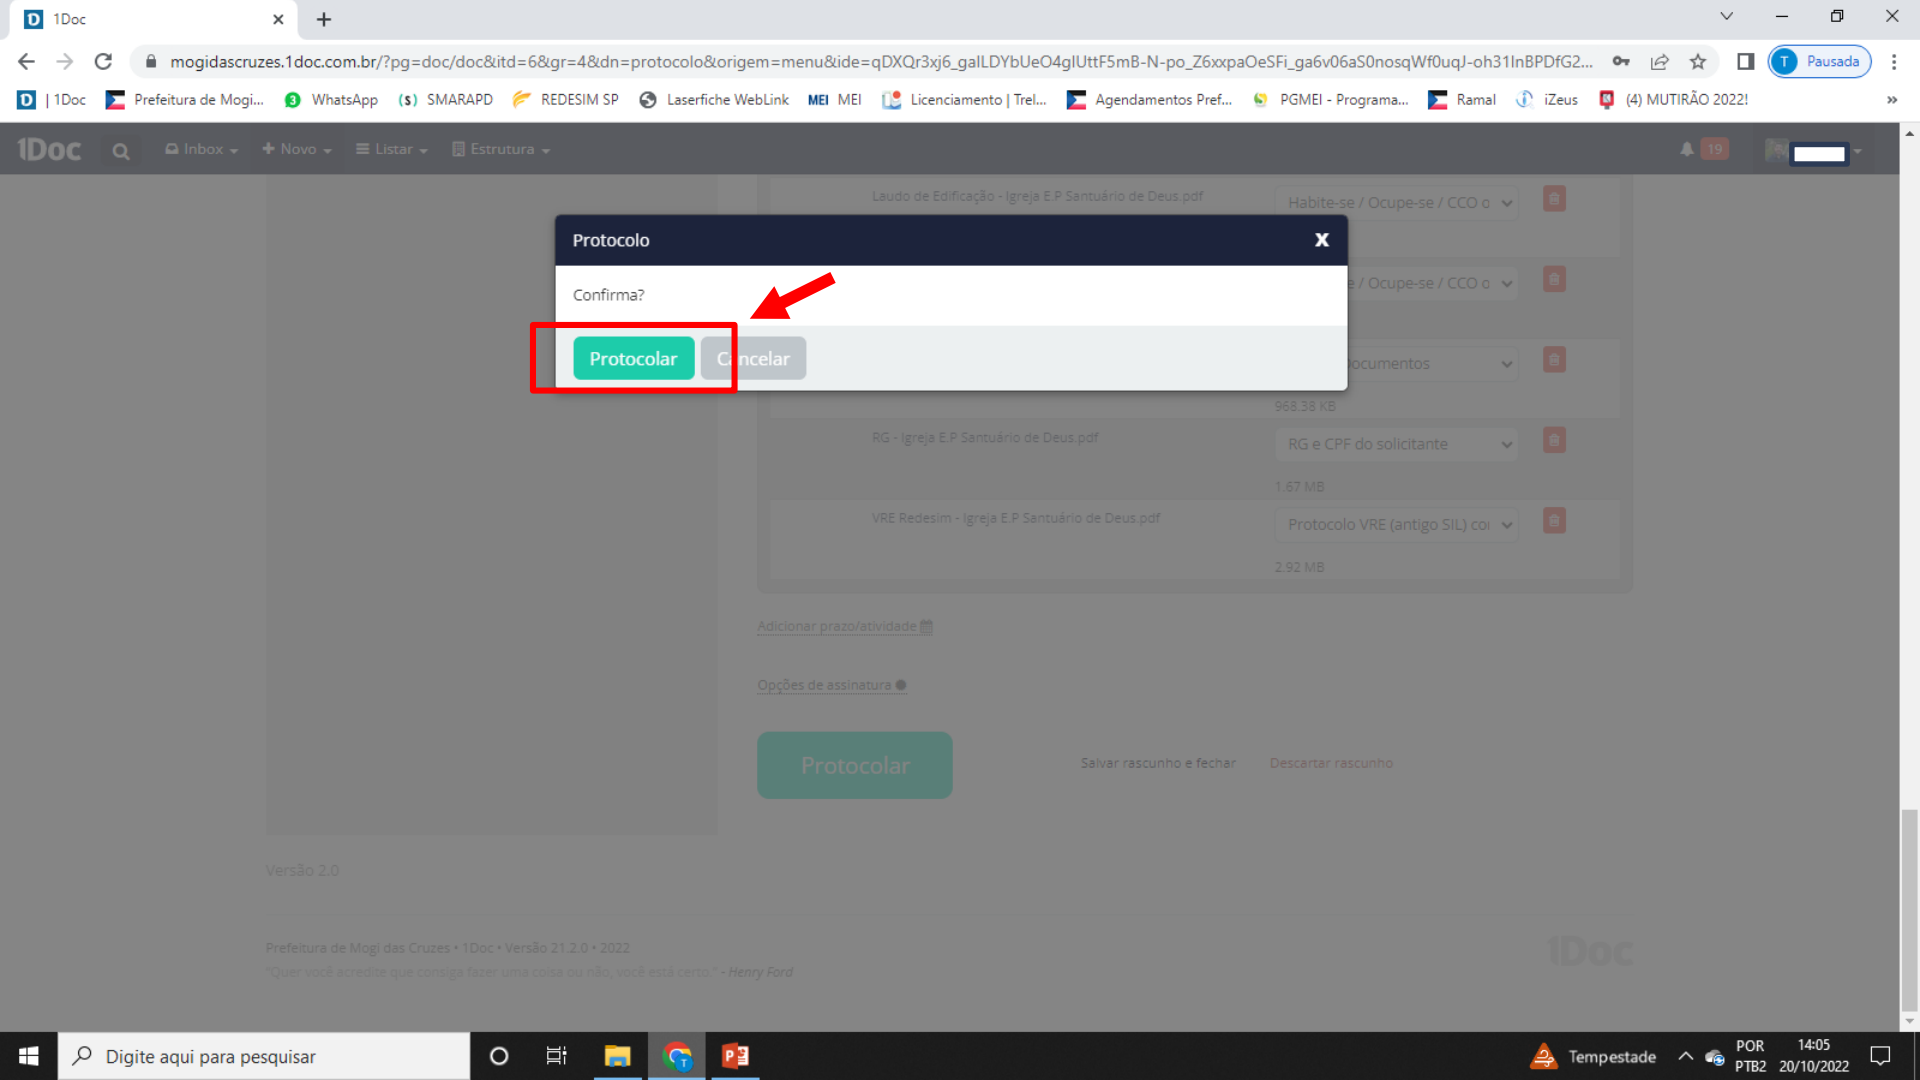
1Doc

mogidascruzes.1doc.com.br/?pg=doc/doc&itd=6&gr=4&dn=protocolo&origem=menu&ide=qDXQr3xj6_galLDYbUeO4glUttF5mB-N-po_Z6xxpaOeSFi_ga6v06aS0nosqWf0uqJ-oh31InBPDfG2...

Pausada

| 1Doc Prefeitura de Mogi... WhatsApp SMARAPD REDESIM SP Laserfiche WebLink MEI MEI Licenciamento | Trel... Agendamentos Pref... PGMEI - Programa... Ramal iZeus (4) MUTIRÃO 2022!

1Doc Inbox Novo Listar Estrutura 19

Laudo de Edificação - Igreja E.P Santuário de Deus.pdf Habite-se / Ocupe-se / CCO o

e / Ocupe-se / CCO o

ocumentos

968.38 KB

RG - Igreja E.P Santuário de Deus.pdf RG e CPF do solicitante

1.67 MB

VRE Redesim - Igreja E.P Santuário de Deus.pdf Protocolo VRE (antigo SIL) co

2.92 MB

Protocolo

Confirma?

Protocolar Cancelar

Adicionar prazo/atividade

Opções de assinatura

Protocolar Salvar rascunho e fechar Descartar rascunho

Versão 2.0

Prefeitura de Mogi das Cruzes • 1Doc • Versão 21.2.0 • 2022
"Quer você acredite que consiga fazer uma coisa ou não, você está certo." - Henry Ford

1Doc

Digite aqui para pesquisar

Tempestade POR PTB2 14:05 20/10/2022